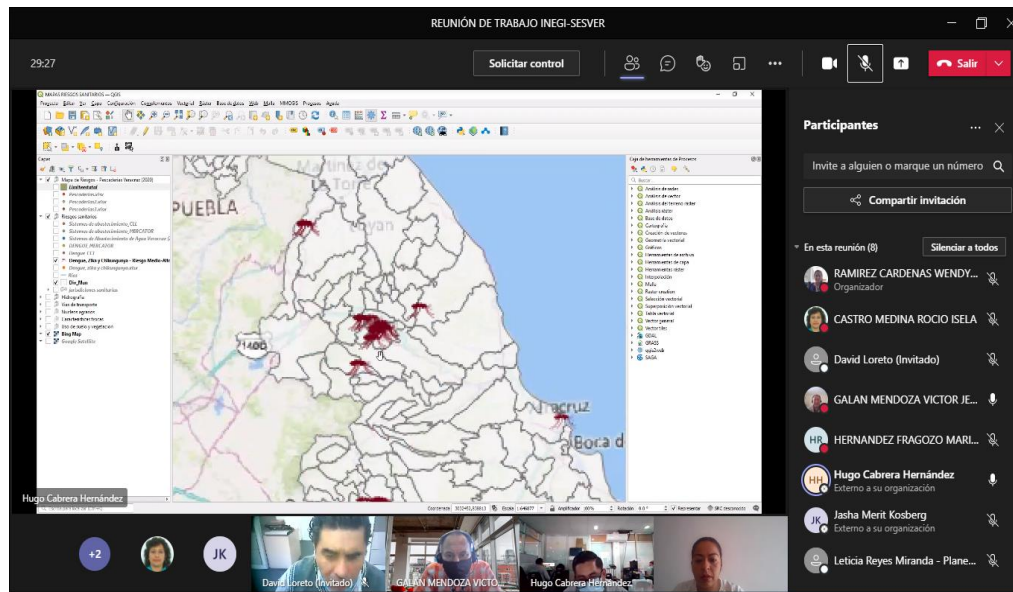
REUNIÓN DE TRABAJO INEGI-SESVER

29:27

Solicitar control

Salir

MAPAS RIESGOS SANITARIOS — QGIS

Proyecto Editar Ver Capa Configuración Complementos Vectorial Ráster Base de datos Web Malla MMQGIS Procesos Ayuda

Capas

Mapa de Riesgos - Fenómenos Naturales (2020)

Localidades

Riesgos sanitarios

Dengue, Zika y Chikungunya - Riesgo Medio-Alto

Dengue, Zika y Chikungunya.shp

Otr_Mun

Jurisdicciones sanitarias

Hidrografía

Vías de transporte

Núcleos agrarios

Uso de suelo y vegetación

Bing Map

Google Satellite

Caja de herramientas de Procesos

Buscar...

Análisis de redes

Análisis de vector

Análisis de terreno ráster

Análisis ráster

Base de datos

Cartografía

Creación de vectores

Geometría vectorial

Gráficos

Herramientas de archivo

Herramientas de capa

Herramientas ráster

Interpolación

Malla

Ráster auxiliar

Selección vectorial

Superposición vectorial

Tabla vectorial

Vector general

Vectorizar

GDAL

GRASS

qgis2web

SAGA

PUEBLA

Martínez de la Torre

Tuxpan

Veracruz

Boca del

Coordenada Escala Amplificador 100% Rotación 0.0° Renderizar EPSG:4326

Hugo Cabrera Hernández

Participantes

Invite a alguien o marque un número

Compartir invitación

En esta reunión (8)

Silenciar a todos

RAMIREZ CARDENAS WENDY...
Organizador

CASTRO MEDINA ROCIO ISELA

David Loreto (Invitado)

GALAN MENDOZA VICTOR JE...

HR HERNANDEZ FRAGOZO MARI...

HH Hugo Cabrera Hernández
Externo a su organización

JK Jasha Merit Kosberg
Externo a su organización

Leticia Reyes Miranda - Plane...

+2

JK

David Loreto (Invitado)

GALAN MENDOZA VICTO...

Hugo Cabrera Hernández